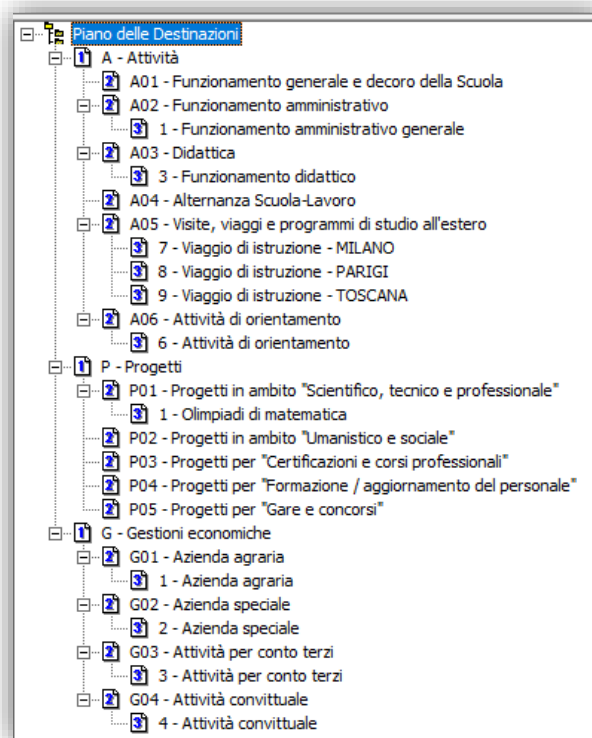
Piano delle Destinazioni
1 A - Attività
2 A01 - Funzionamento generale e decoro della Scuola
2 A02 - Funzionamento amministrativo
3 1 - Funzionamento amministrativo generale
2 A03 - Didattica
3 3 - Funzionamento didattico
2 A04 - Alternanza Scuola-Lavoro
2 A05 - Visite, viaggi e programmi di studio all'estero
3 7 - Viaggio di istruzione - MILANO
3 8 - Viaggio di istruzione - PARIGI
3 9 - Viaggio di istruzione - TOSCANA
2 A06 - Attività di orientamento
3 6 - Attività di orientamento
1 P - Progetti
2 P01 - Progetti in ambito "Scientifico, tecnico e professionale"
3 1 - Olimpiadi di matematica
2 P02 - Progetti in ambito "Umanistico e sociale"
2 P03 - Progetti per "Certificazioni e corsi professionali"
2 P04 - Progetti per "Formazione / aggiornamento del personale"
2 P05 - Progetti per "Gare e concorsi"
1 G - Gestioni economiche
2 G01 - Azienda agraria
3 1 - Azienda agraria
2 G02 - Azienda speciale
3 2 - Azienda speciale
2 G03 - Attività per conto terzi
3 3 - Attività per conto terzi
2 G04 - Attività convittuale
3 4 - Attività convittuale